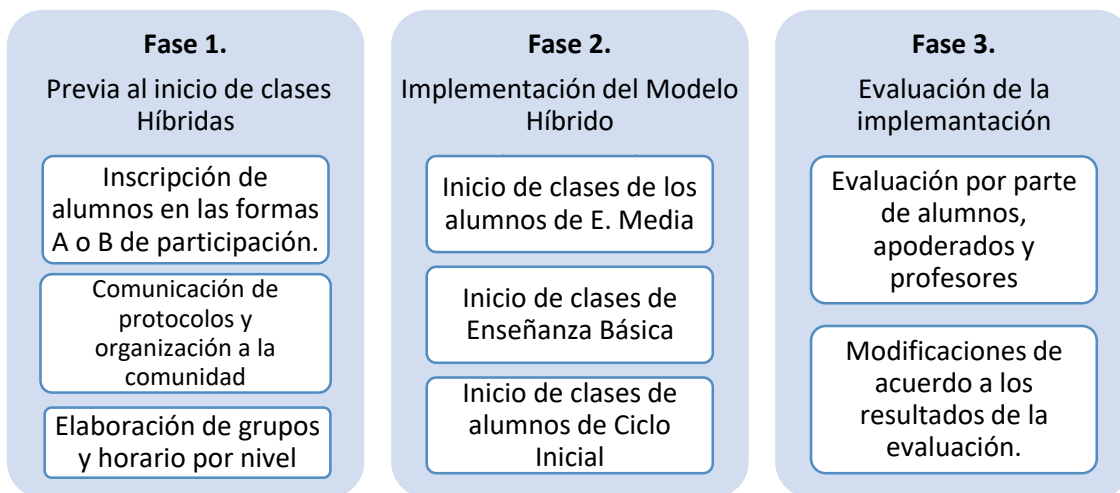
Fase 1.

Previa al inicio de clases Híbridas

Inscripción de alumnos en las formas A o B de participación.

Comunicación de protocolos y organización a la comunidad

Elaboración de grupos y horario por nivel

Fase 2.

Implementación del Modelo Híbrido

Inicio de clases de los alumnos de E. Media

Inicio de clases de Enseñanza Básica

Inicio de clases de alumnos de Ciclo Inicial

Fase 3.

Evaluación de la implemantación

Evaluación por parte de alumnos, apoderados y profesores

Modificaciones de acuerdo a los resultados de la evaluación.